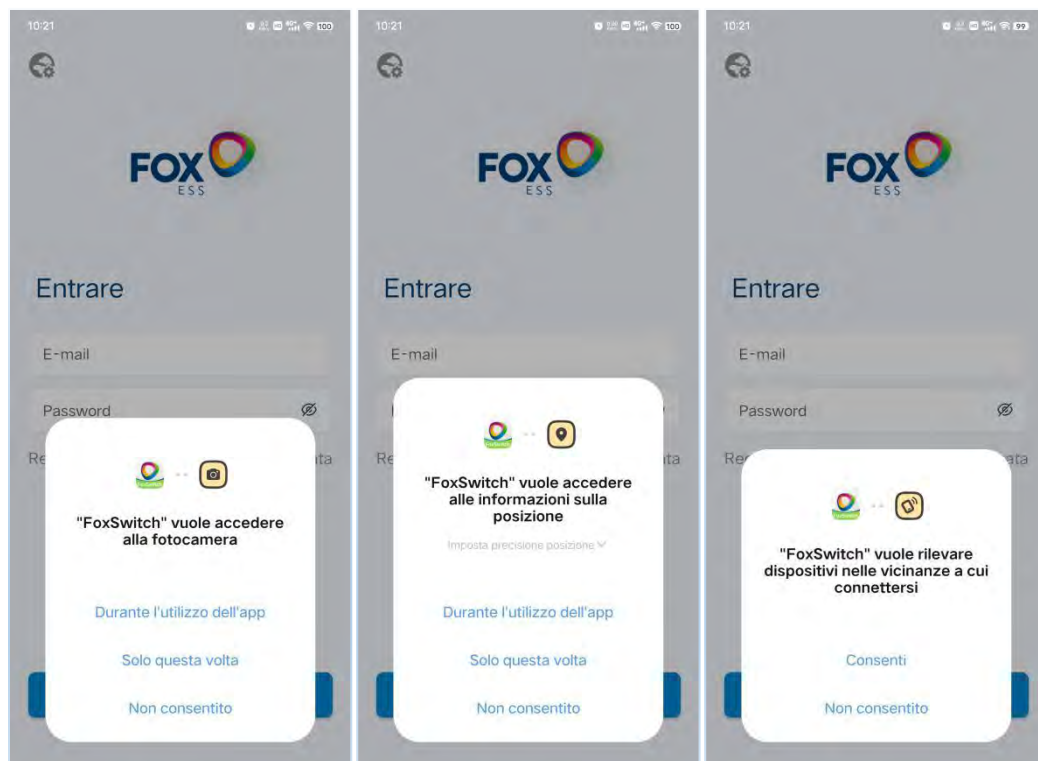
10:21

FOX
ESS

Entrare

E-mail

Password

Re

ata

"FoxSwitch" vuole accedere alla fotocamera

Durante l'utilizzo dell'app

Solo questa volta

Non consentito

10:21

FOX
ESS

Entrare

E-mail

Re

ata

"FoxSwitch" vuole accedere alle informazioni sulla posizione

Imposta precisione posizione

Durante l'utilizzo dell'app

Solo questa volta

Non consentito

10:21

FOX
ESS

Entrare

E-mail

Password

Re

ata

"FoxSwitch" vuole rilevare dispositivi nelle vicinanze a cui connettersi

Consenti

Non consentito